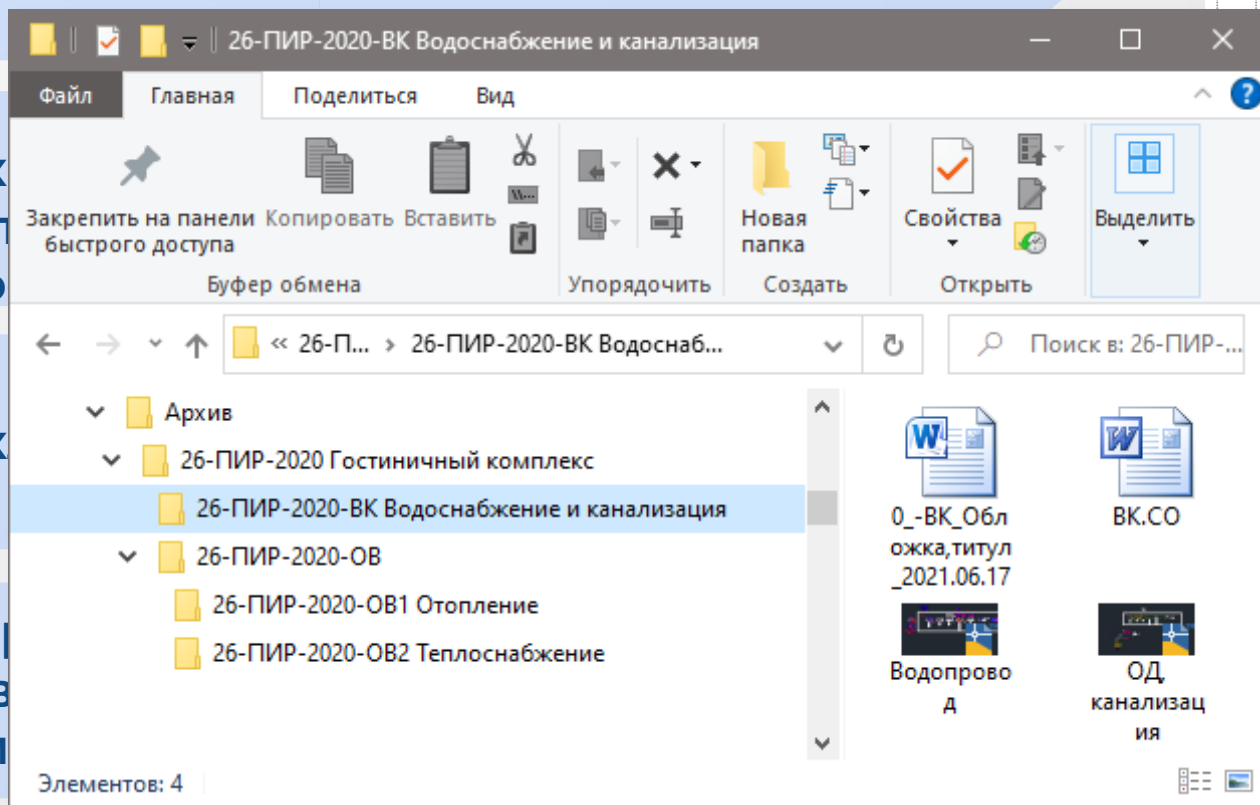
26-ПИР-2020-ВК Водоснабжение и канализация

Файл Главная Поделиться Вид

Закрепить на панели быстрого доступа
Копировать
Вставить
Буфер обмена
Упорядочить
Новая папка
Создать
Свойства
Открыть
Выделить

« 26-П... › 26-ПИР-2020-ВК Водоснаб...
Поиск в: 26-ПИР-...

Архив
26-ПИР-2020 Гостиничный комплекс
26-ПИР-2020-ВК Водоснабжение и канализация
26-ПИР-2020-ОВ
26-ПИР-2020-ОВ1 Отопление
26-ПИР-2020-ОВ2 Теплоснабжение

0_-ВК_Обложка,титул_2021.06.17
ВК.СО
Водопровод
ОД канализация

Элементов: 4